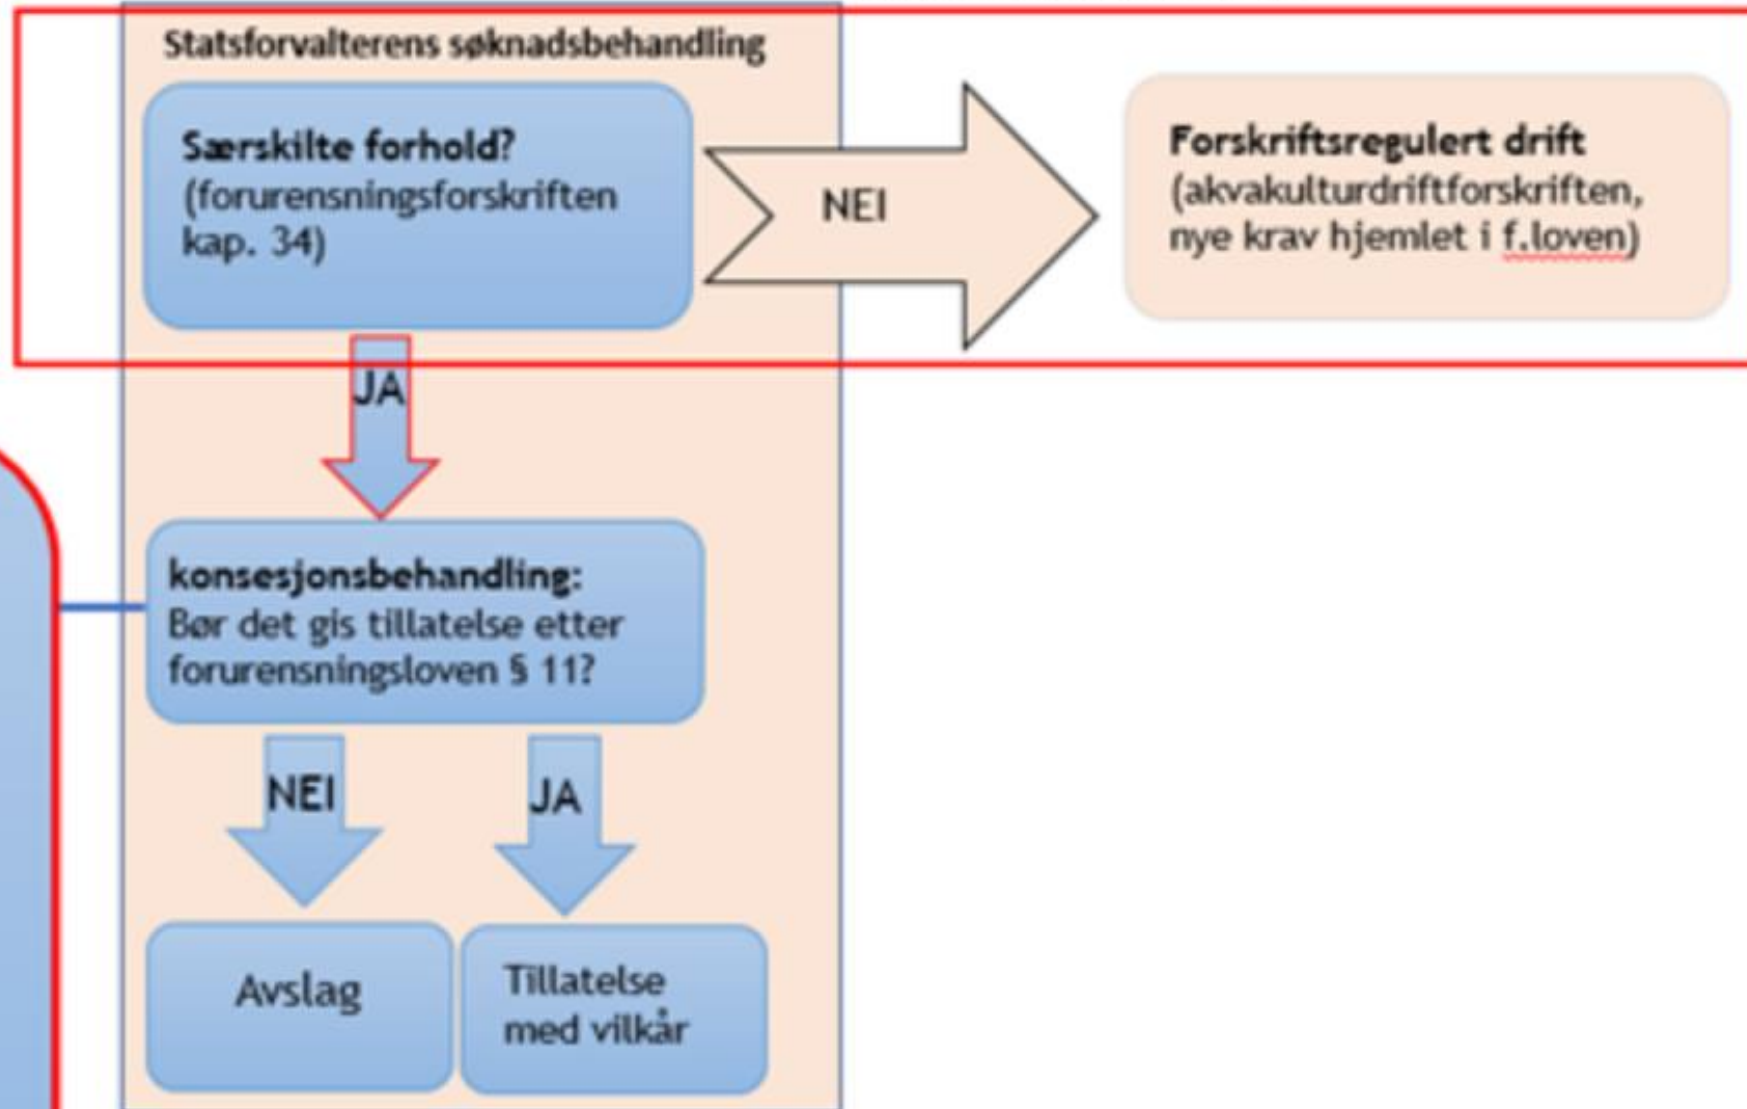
Statsforvalterens søknadsbehandling

Særskilte forhold?
(forurensningsforskriften kap. 34)

NEI

Forskriftsregulert drift
(akvakulturdriftforskriften, nye krav hjemlet i f.loven)

JA

konsesjonsbehandling:
Bør det gis tillatelse etter forurensningsloven § 11?

NEI

JA

Avslag

Tillatelse med vilkår